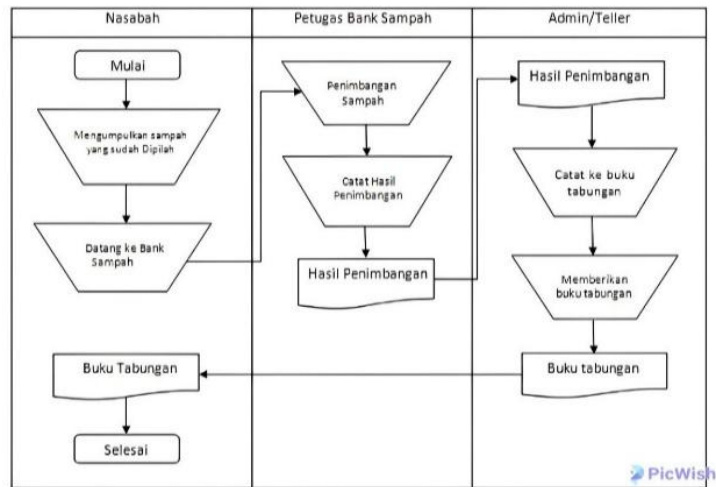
Nasabah

Petugas Bank Sampah

Admin/Teller

Mulai

Mengumpulkan sampah yang sudah Dipilah

Datang ke Bank Sampah

Penimbangan Sampah

Catat Hasil Penimbangan

Hasil Penimbangan

Hasil Penimbangan

Catat ke buku tabungan

Memberikan buku tabungan

Buku tabungan

Buku Tabungan

Selesai

PicWish